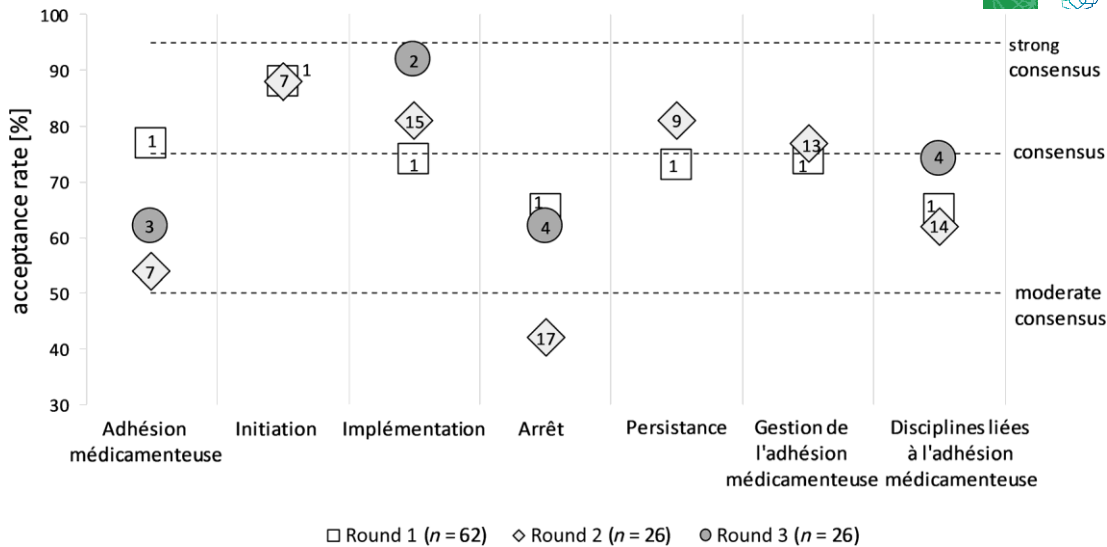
100
90
80
70
60
50
40
30

acceptance rate [%]

strong consensus
consensus
moderate consensus

1
3
7
7 1
2
15
1
1
4
17
9
1
13
1
4
1
14

Adhésion médicamenteuse | Initiation | Implémentation | Arrêt | Persistance | Gestion de l'adhésion médicamenteuse | Disciplines liées à l'adhésion médicamenteuse

□ Round 1 ($n$ = 62) ◇ Round 2 ($n$ = 26) ● Round 3 ($n$ = 26)